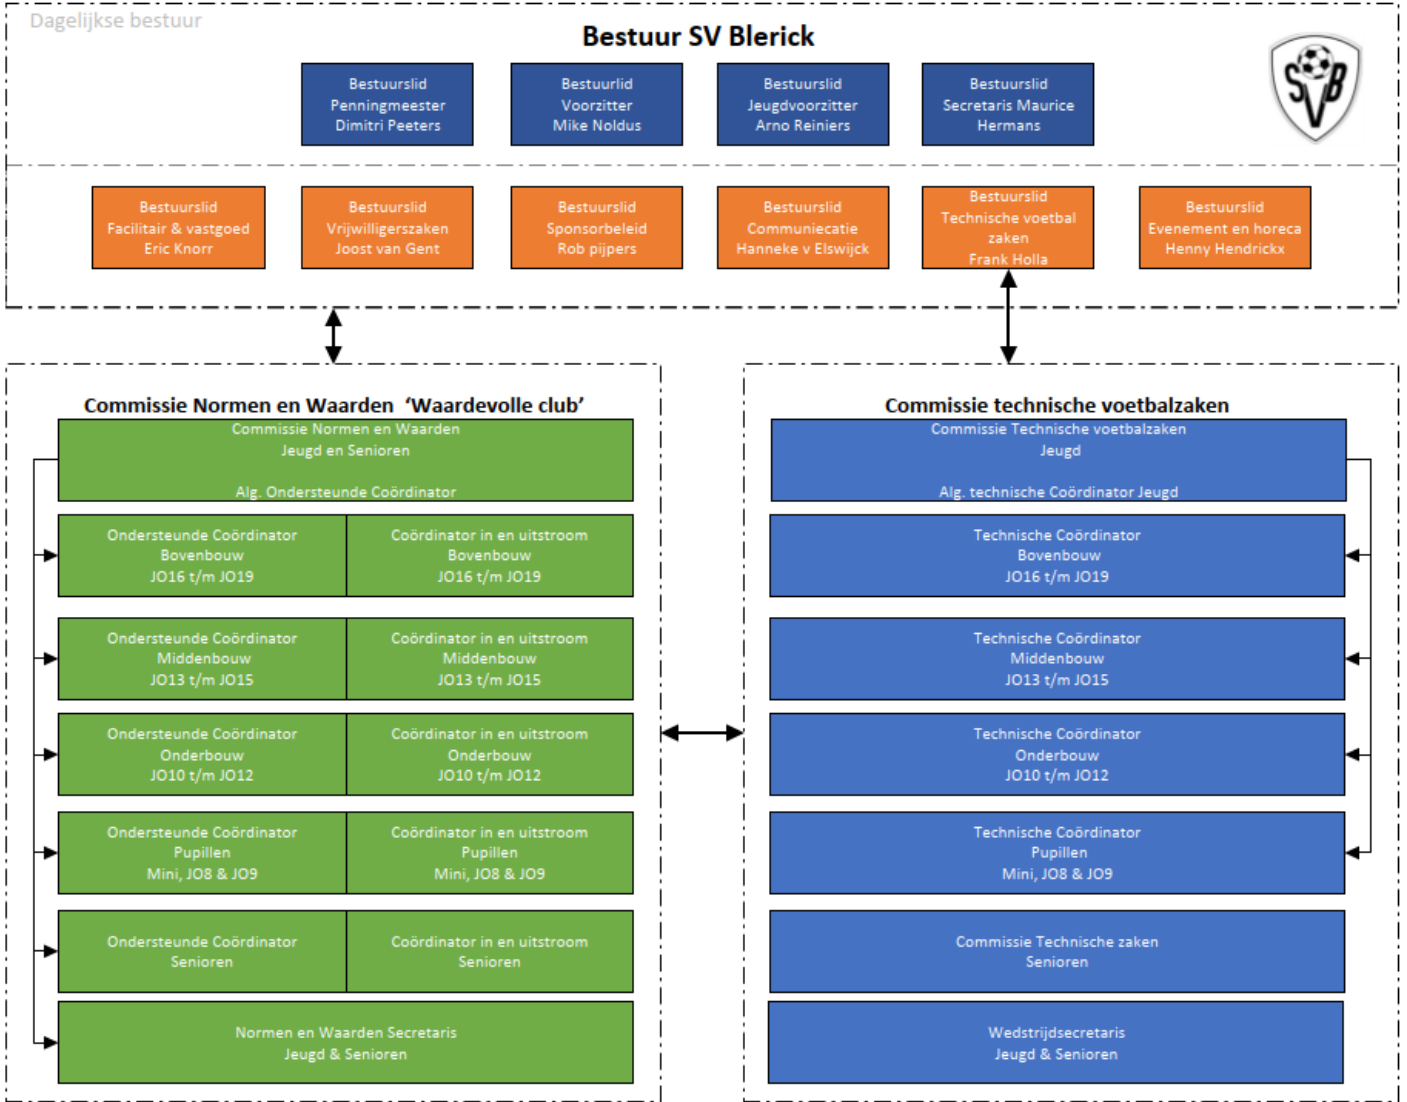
Dagelijkse bestuur

Bestuur SV Blerick

SVB

Bestuurslid
Penningmeester
Dimitri Peeters

Bestuurlid
Voorzitter
Mike Noldus

Bestuurslid
Jeugdvoorzitter
Arno Reiniers

Bestuurslid
Secretaris Maurice
Hermans

Bestuurslid
Facilitair & vastgoed
Eric Knorr

Bestuurslid
Vrijwilligerszaken
Joost van Gent

Bestuurslid
Sponsorbeleid
Rob pijpers

Bestuurslid
Communiecatie
Hanneke v Elswijck

Bestuurslid
Technische voetbal
zaken
Frank Holla

Bestuurslid
Evenement en horeca
Henny Hendrickx

Commissie Normen en Waarden 'Waardevolle club'

Commissie Normen en Waarden
Jeugd en Senioren

Alg. Ondersteunde Coördinator

| Ondersteunde Coördinator Bovenbouw JO16 t/m JO19 | Coördinator in en uitstroom Bovenbouw JO16 t/m JO19 |
|---|---|
| Ondersteunde Coördinator Middenbouw JO13 t/m JO15 | Coördinator in en uitstroom Middenbouw JO13 t/m JO15 |
| Ondersteunde Coördinator Onderbouw JO10 t/m JO12 | Coördinator in en uitstroom Onderbouw JO10 t/m JO12 |
| Ondersteunde Coördinator Pupillen Mini, JO8 & JO9 | Coördinator in en uitstroom Pupillen Mini, JO8 & JO9 |
| Ondersteunde Coördinator Senioren | Coördinator in en uitstroom Senioren |

Normen en Waarden Secretaris
Jeugd & Senioren

Commissie technische voetbalzaken

Commissie Technische voetbalzaken
Jeugd

Alg. technische Coördinator Jeugd

Technische Coördinator
Bovenbouw
JO16 t/m JO19

Technische Coördinator
Middenbouw
JO13 t/m JO15

Technische Coördinator
Onderbouw
JO10 t/m JO12

Technische Coördinator
Pupillen
Mini, JO8 & JO9

Commissie Technische zaken
Senioren

Wedstrijdsecretaris
Jeugd & Senioren